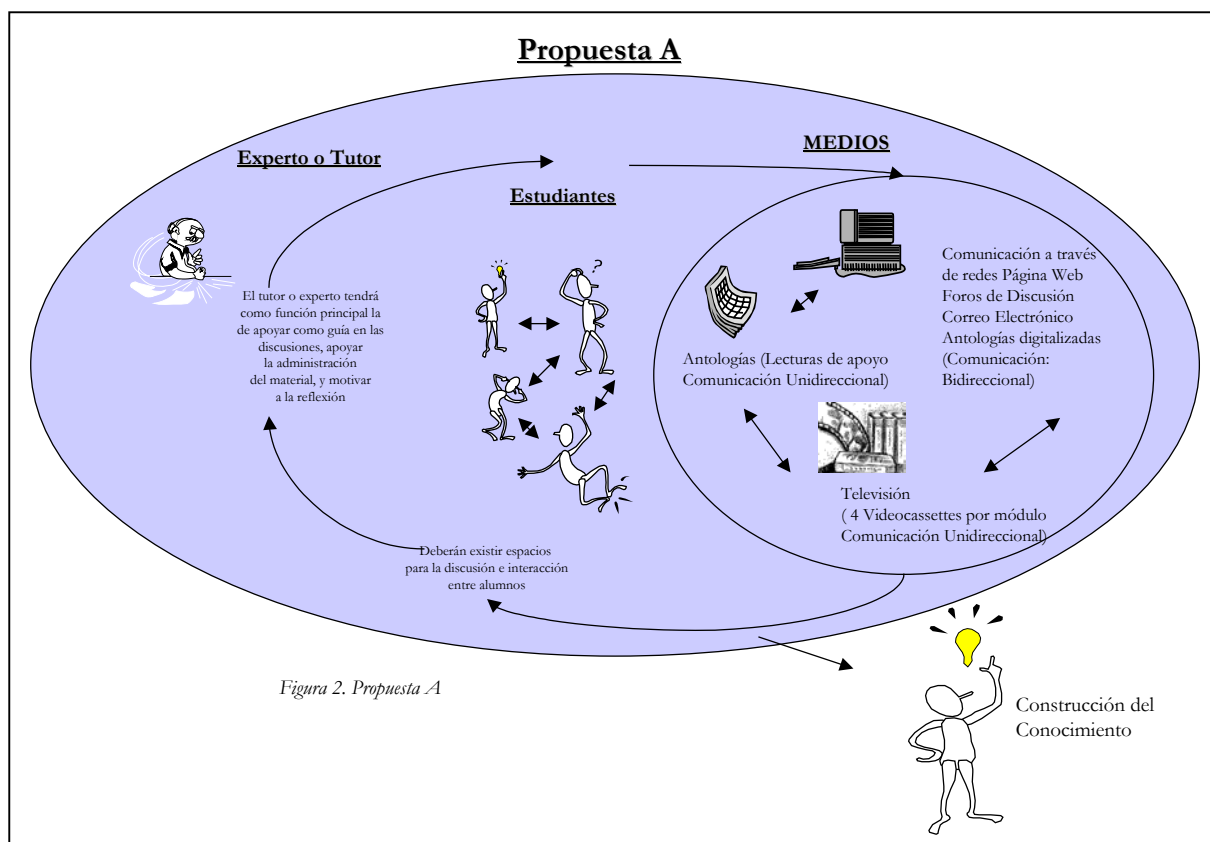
Propuesta A

Experto o Tutor

Estudiantes

MEDIOS

El tutor o experto tendrá como función principal la de apoyar como guía en las discusiones, apoyar la administración del material, y motivar a la reflexión

Comunicación a través de redes Página Web Foros de Discusión Correo Electrónico Antologías digitalizadas (Comunicación: Bidireccional)

Antologías (Lecturas de apoyo Comunicación Unidireccional)

Televisión ( 4 Videocassettes por módulo Comunicación Unidireccional)

Deberán existir espacios para la discusión e interacción entre alumnos

Figura 2. Propuesta A

Construcción del Conocimiento